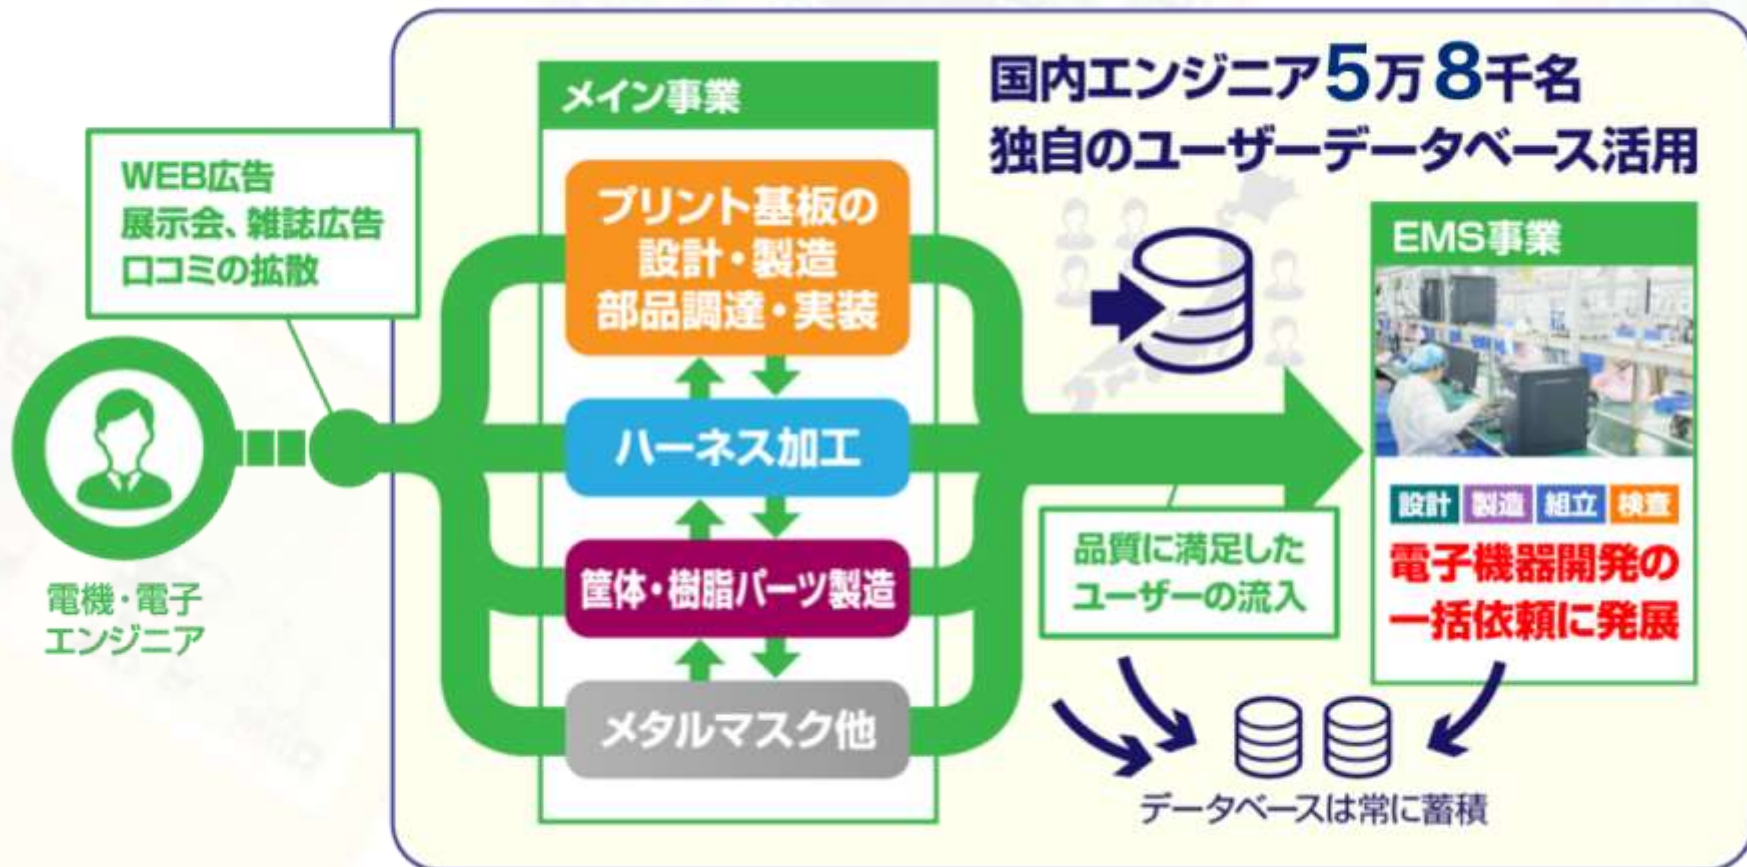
WEB広告
展示会、雑誌広告
口コミの拡散

電機・電子
エンジニア

メイン事業

プリント基板の
設計・製造
部品調達・実装

ハーネス加工

筐体・樹脂パーツ製造

メタルマスク他

国内エンジニア5万8千名
独自のユーザーデータベース活用

品質に満足した
ユーザーの流入

EMS事業

設計 製造 組立 検査

電子機器開発の
一括依頼に発展

データベースは常に蓄積